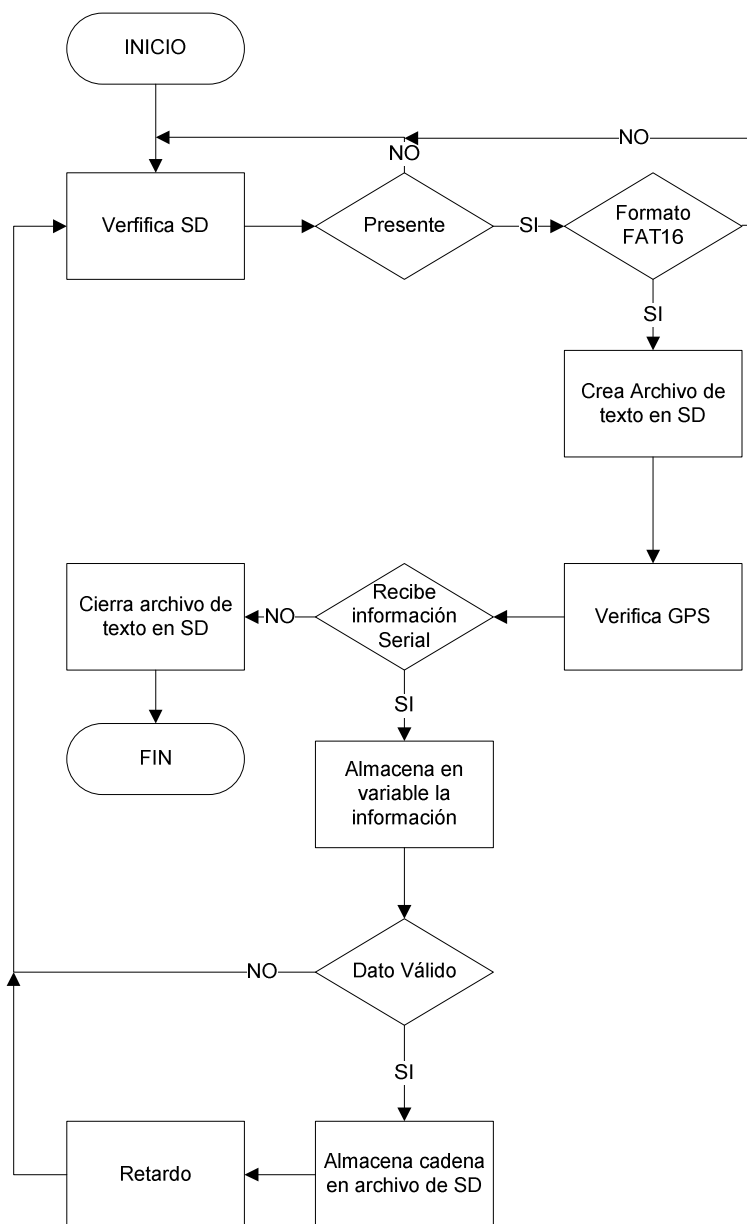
INICIO

NO

NO

Verfifica SD

Presente

SI

Formato FAT16

SI

Crea Archivo de texto en SD

Cierra archivo de texto en SD

NO

Recibe información Serial

Verifica GPS

FIN

SI

Almacena en variable la información

NO

Dato Válido

SI

Retardo

Almacena cadena en archivo de SD